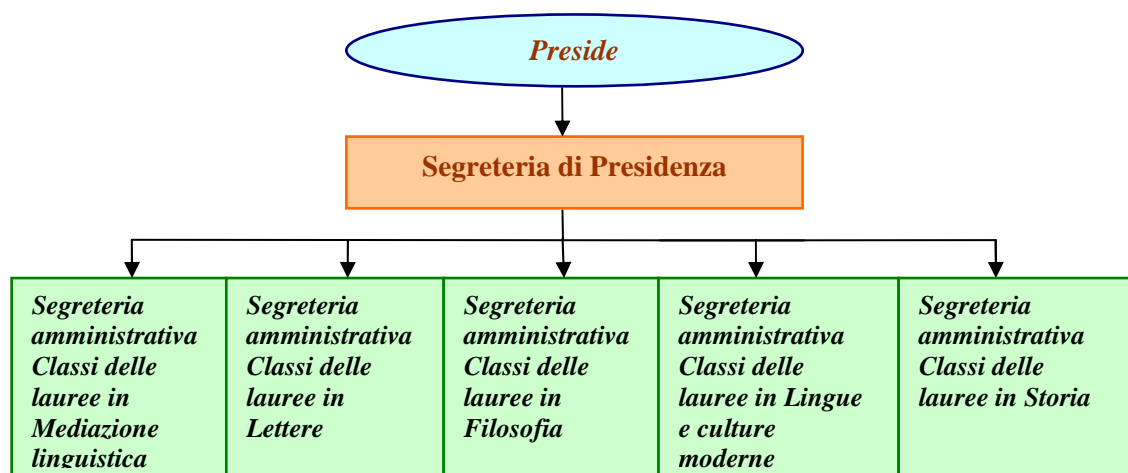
Preside

Segreteria di Presidenza

Segreteria amministrativa Classi delle lauree in Mediazione linguistica

Segreteria amministrativa Classi delle lauree in Lettere

Segreteria amministrativa Classi delle lauree in Filosofia

Segreteria amministrativa Classi delle lauree in Lingue e culture moderne

Segreteria amministrativa Classi delle lauree in Storia